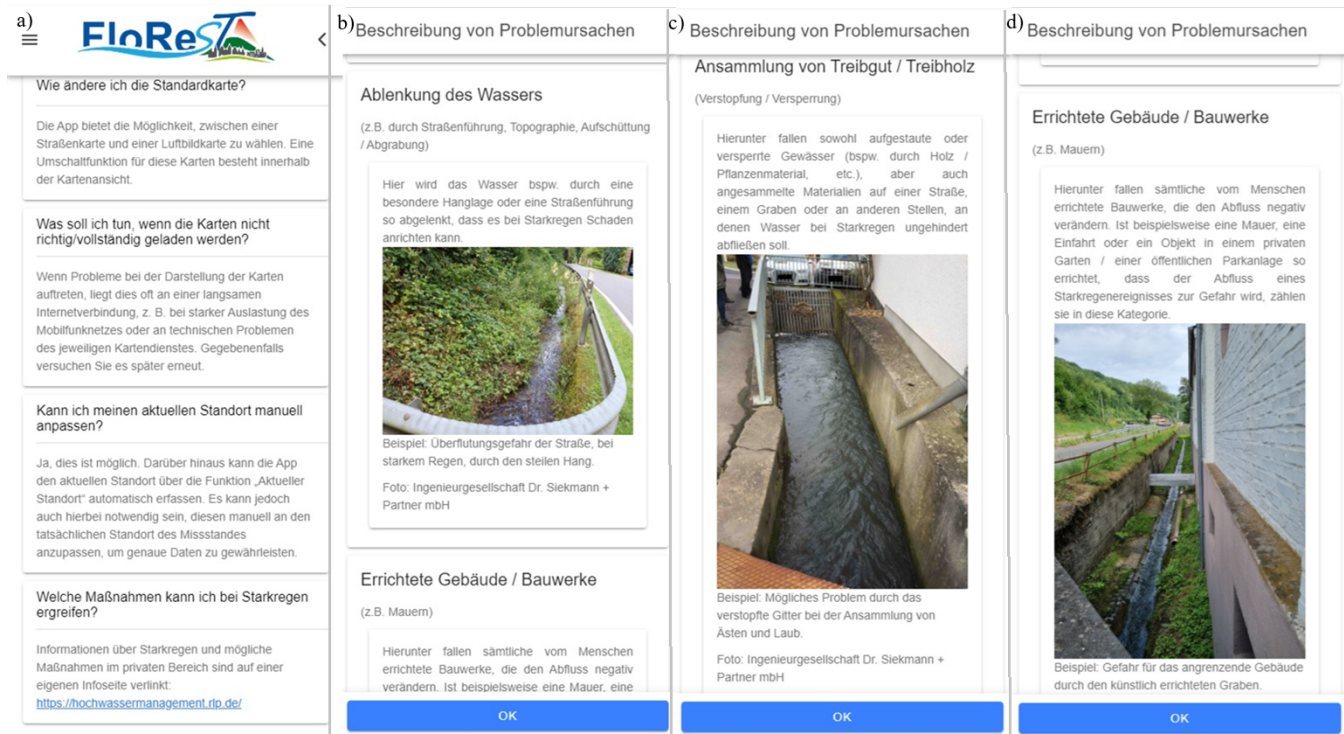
a)

FloReST

Wie ändere ich die Standardkarte?

Die App bietet die Möglichkeit, zwischen einer Straßenkarte und einer Luftbildkarte zu wählen. Eine Umschaltfunktion für diese Karten besteht innerhalb der Kartenansicht.

Was soll ich tun, wenn die Karten nicht richtig/vollständig geladen werden?

Wenn Probleme bei der Darstellung der Karten auftreten, liegt dies oft an einer langsamen Internetverbindung, z. B. bei starker Auslastung des Mobilfunknetzes oder an technischen Problemen des jeweiligen Kartendienstes. Gegebenenfalls versuchen Sie es später erneut.

Kann ich meinen aktuellen Standort manuell anpassen?

Ja, dies ist möglich. Darüber hinaus kann die App den aktuellen Standort über die Funktion „Aktueller Standort" automatisch erfassen. Es kann jedoch auch hierbei notwendig sein, diesen manuell an den tatsächlichen Standort des Missstandes anzupassen, um genaue Daten zu gewährleisten.

Welche Maßnahmen kann ich bei Starkregen ergreifen?

Informationen über Starkregen und mögliche Maßnahmen im privaten Bereich sind auf einer eigenen Infoseite verlinkt: https://hochwassermanagement.rlp.de/

b) Beschreibung von Problemursachen

Ablenkung des Wassers

(z.B. durch Straßenführung, Topographie, Aufschüttung / Abgrabung)

Hier wird das Wasser bspw. durch eine besondere Hanglage oder eine Straßenführung so abgelenkt, dass es bei Starkregen Schaden anrichten kann.

Beispiel: Überflutungsgefahr der Straße, bei starkem Regen, durch den steilen Hang.

Foto: Ingenieurgesellschaft Dr. Siekmann + Partner mbH

Errichtete Gebäude / Bauwerke

(z.B. Mauern)

Hierunter fallen sämtliche vom Menschen errichtete Bauwerke, die den Abfluss negativ verändern. Ist beispielsweise eine Mauer, eine

OK

c) Beschreibung von Problemursachen

Ansammlung von Treibgut / Treibholz

(Verstopfung / Versperrung)

Hierunter fallen sowohl aufgestaute oder versperrte Gewässer (bspw. durch Holz / Pflanzenmaterial, etc.), aber auch angesammelte Materialien auf einer Straße, einem Graben oder an anderen Stellen, an denen Wasser bei Starkregen ungehindert abfließen soll.

Beispiel: Mögliches Problem durch das verstopfte Gitter bei der Ansammlung von Ästen und Laub.

Foto: Ingenieurgesellschaft Dr. Siekmann + Partner mbH

OK

d) Beschreibung von Problemursachen

Errichtete Gebäude / Bauwerke

(z.B. Mauern)

Hierunter fallen sämtliche vom Menschen errichtete Bauwerke, die den Abfluss negativ verändern. Ist beispielsweise eine Mauer, eine Einfahrt oder ein Objekt in einem privaten Garten / einer öffentlichen Parkanlage so errichtet, dass der Abfluss eines Starkregenereignisses zur Gefahr wird, zählen sie in diese Kategorie.

Beispiel: Gefahr für das angrenzende Gebäude durch den künstlich errichteten Graben.

OK